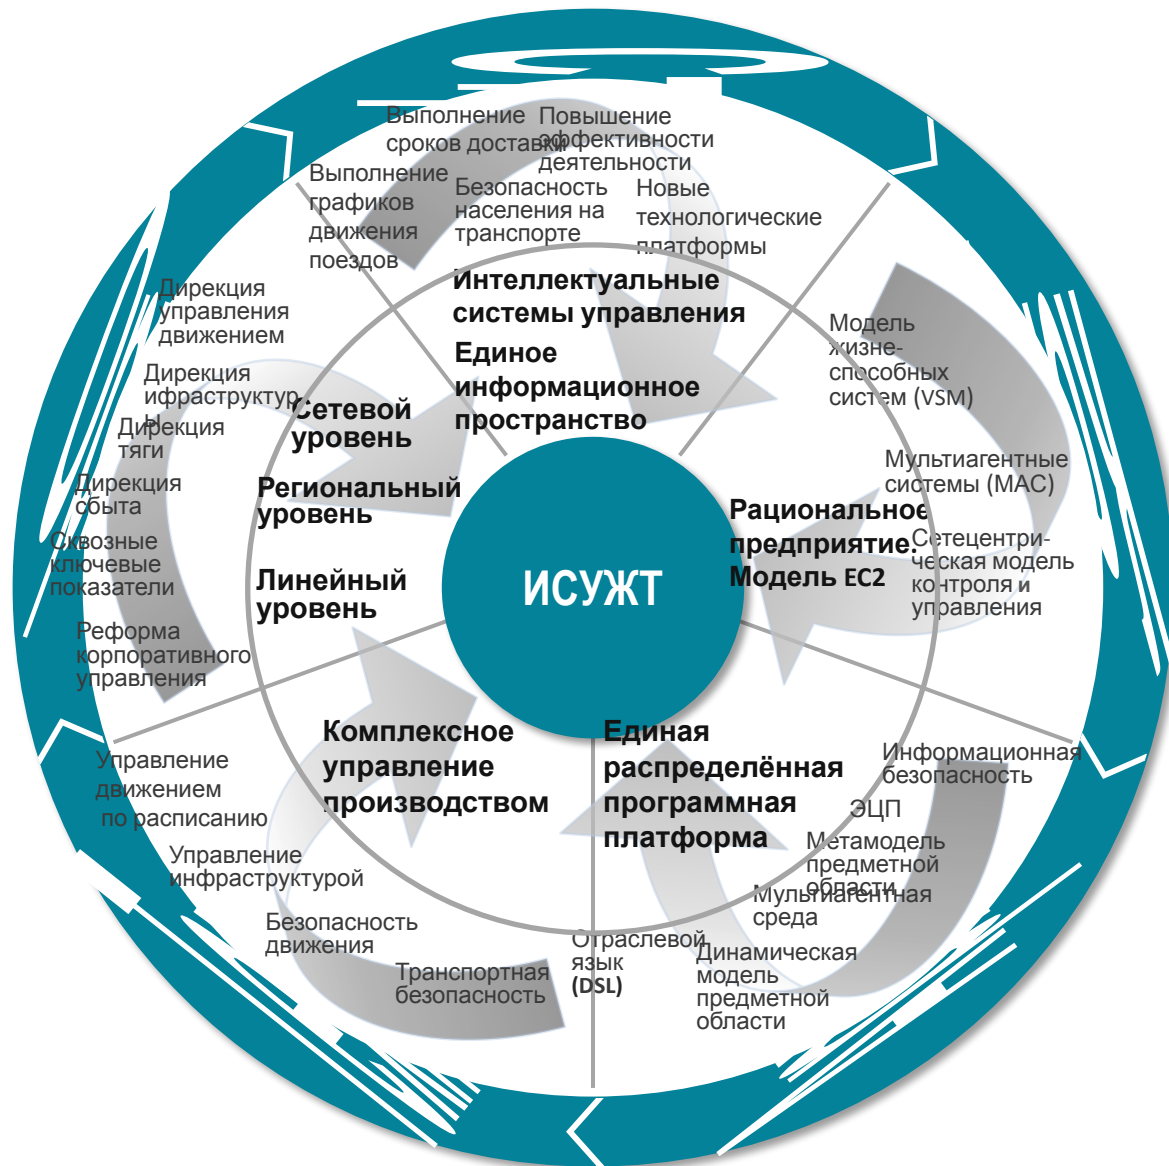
Выполнение сроков доставки

Повышение эффективности деятельности

Выполнение графиков движения поездов

Безопасность населения на транспорте

Новые технологические платформы

Интеллектуальные системы управления

Единое информационное пространство

Дирекция управления движением

Дирекция инфраструктуры

Дирекция тяги

Дирекция сбыта

Сквозные ключевые показатели

Реформа корпоративного управления

Сетевой уровень

Региональный уровень

Линейный уровень

ИСУЖТ

Модель жизнеспособных систем (VSM)

Мультиагентные системы (МАС)

Рациональное предприятие. Модель ЕС2

Сетецентрическая модель контроля и управления

Управление движением по расписанию

Управление инфраструктурой

Безопасность движения

Транспортная безопасность

Комплексное управление производством

Единая распределённая программная платформа

Информационная безопасность

ЭЦП

Метамодель предметной области

Мультиагентная среда

Отраслевой язык (DSL)

Динамическая модель предметной области